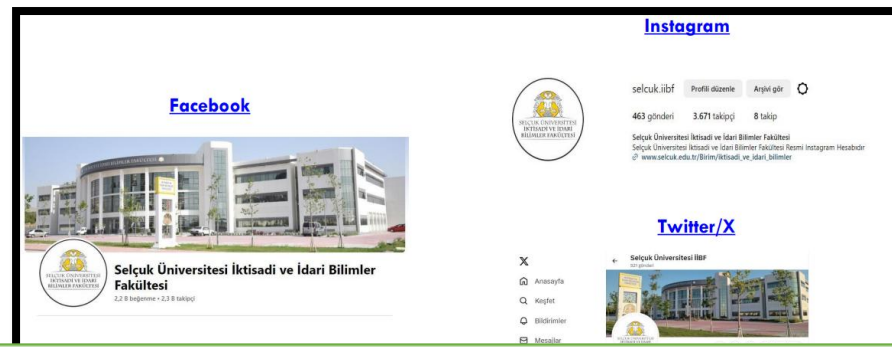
Facebook

SELÇUK ÜNİVERSİTESİ İKTİSADİ VE İDARİ BİLİMLER FAKÜLTESİ

Selçuk Üniversitesi İktisadi ve İdari Bilimler Fakültesi

2,2 B beğenme • 2,3 B takipçi

Instagram

SELÇUK ÜNİVERSİTESİ İKTİSADİ VE İDARİ BİLİMLER FAKÜLTESİ

selcuk.iibf Profili düzenle Arşivi gör

463 gönderi 3.671 takipçi 8 takip

Selçuk Üniversitesi İktisadi ve İdari Bilimler Fakültesi

Selçuk Üniversitesi İktisadi ve İdari Bilimler Fakültesi Resmi Instagram Hesabıdır

www.selcuk.edu.tr/Birim/iktisadi_ve_idari_bilimler

Twitter/X

X

Anasayfa

Keşfet

Bildirimler

Mesajlar

Selçuk Üniversitesi İİBF

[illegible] gönderi